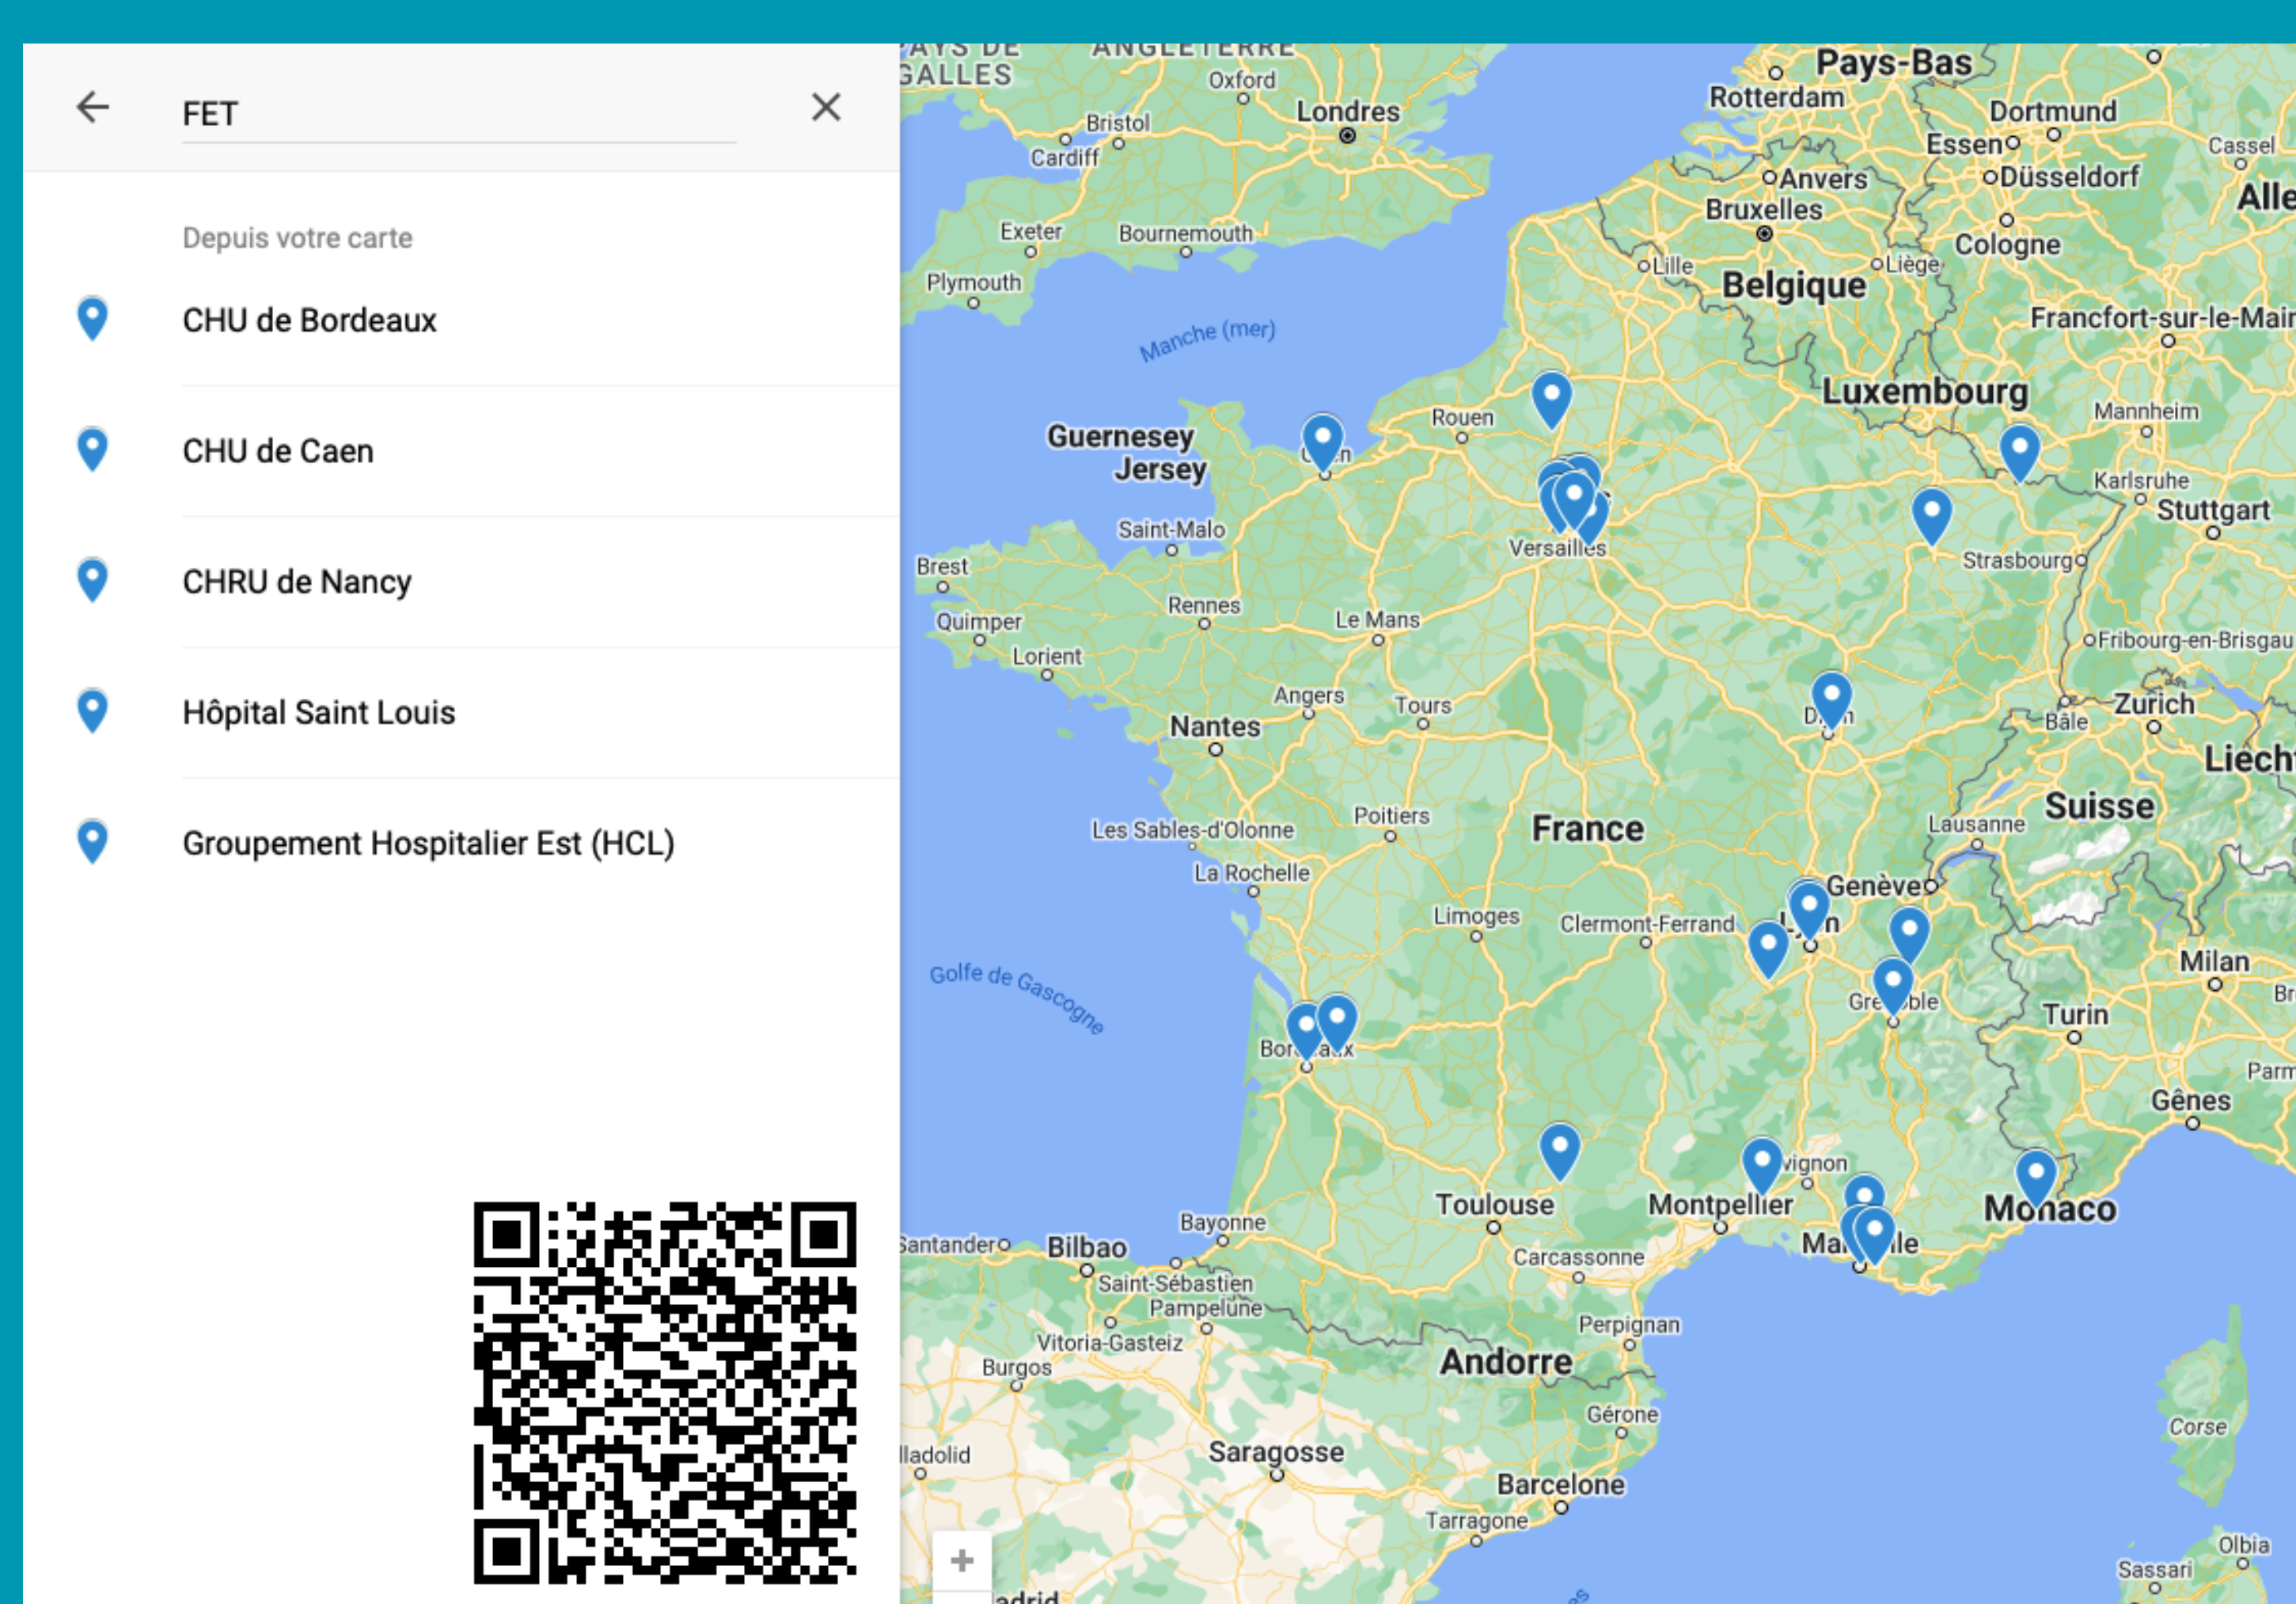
FET

Depuis votre carte

CHU de Bordeaux

CHU de Caen

CHRU de Nancy

Hôpital Saint Louis

Groupement Hospitalier Est (HCL)

PAYS DE GALLES
ANGLETERRE
Oxford
Londres
Bristol
Cardiff
Exeter
Bournemouth
Plymouth
Manche (mer)
Guernesey
Jersey
Saint-Malo
Brest
Quimper
Lorient
Rennes
Le Mans
Angers
Tours
Nantes
Les Sables-d'Olonne
Poitiers
La Rochelle
Limoges
Golfe de Gascogne
Bordeaux
Bayonne
Toulouse
Carcassonne
Perpignan
Andorre
Santander
Bilbao
Saint-Sébastien
Pampelune
Vitoria-Gasteiz
Burgos
Valladolid
Saragosse
Gérone
Barcelone
Tarragone
Madrid
Pays-Bas
Rotterdam
Dortmund
Essen
Düsseldorf
Cassel
Anvers
Bruxelles
Cologne
Lille
Liège
Belgique
Francfort-sur-le-Main
Luxembourg
Mannheim
Rouen
Caen
Versailles
Karlsruhe
Stuttgart
Strasbourg
Fribourg-en-Brisgau
Dijon
Bâle
Zurich
Liecht
Suisse
Lausanne
France
Genève
Lyon
Clermont-Ferrand
Grenoble
Milan
Turin
Parme
Gênes
Avignon
Montpellier
Marseille
Monaco
Corse
Sassari
Olbia
Alle
+